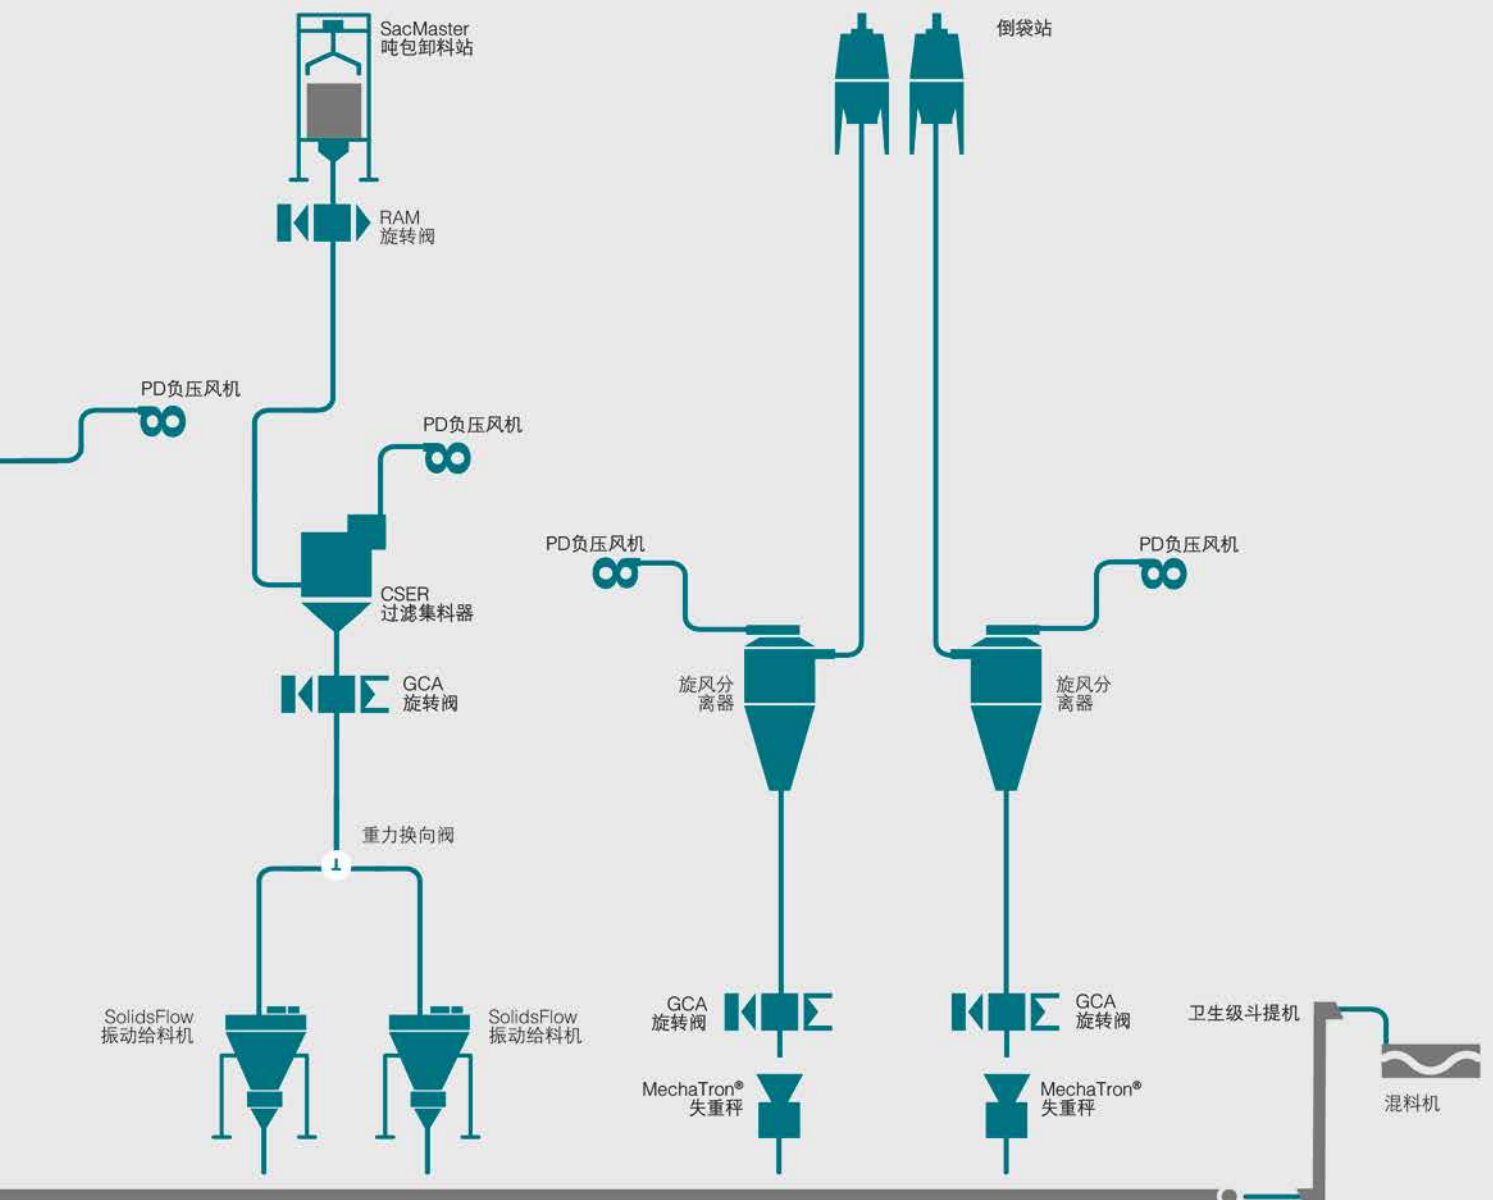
SacMaster
吨包卸料站

倒袋站

RAM
旋转阀

PD负压风机

PD负压风机

PD负压风机

PD负压风机

CSER
过滤集料器

旋风分
离器

旋风分
离器

GCA
旋转阀

重力换向阀

SolidsFlow
振动给料机

SolidsFlow
振动给料机

GCA
旋转阀

GCA
旋转阀

卫生级斗提机

MechaTron®
失重秤

MechaTron®
失重秤

混料机